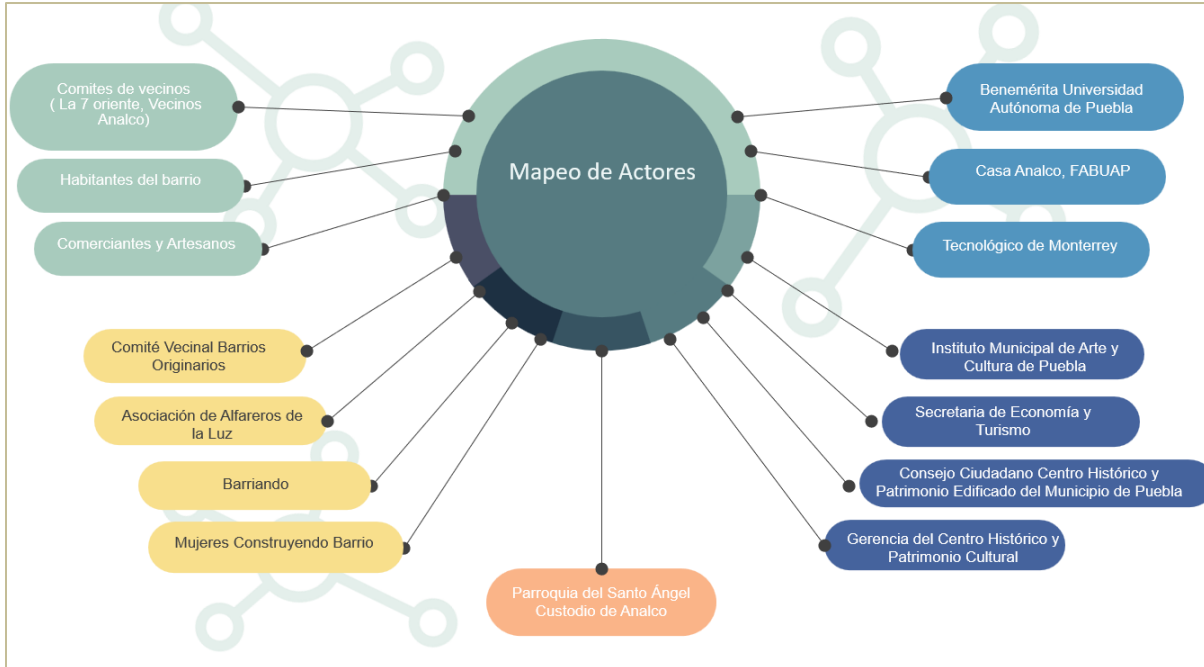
Mapeo de Actores

Comites de vecinos ( La 7 oriente, Vecinos Analco)

Habitantes del barrio

Comerciantes y Artesanos

Comité Vecinal Barrios Originarios

Asociación de Alfareros de la Luz

Barriando

Mujeres Construyendo Barrio

Parroquia del Santo Ángel Custodio de Analco

Benemérita Universidad Autónoma de Puebla

Casa Analco, FABUAP

Tecnológico de Monterrey

Instituto Municipal de Arte y Cultura de Puebla

Secretaria de Economía y Turismo

Consejo Ciudadano Centro Histórico y Patrimonio Edificado del Municipio de Puebla

Gerencia del Centro Histórico y Patrimonio Cultural